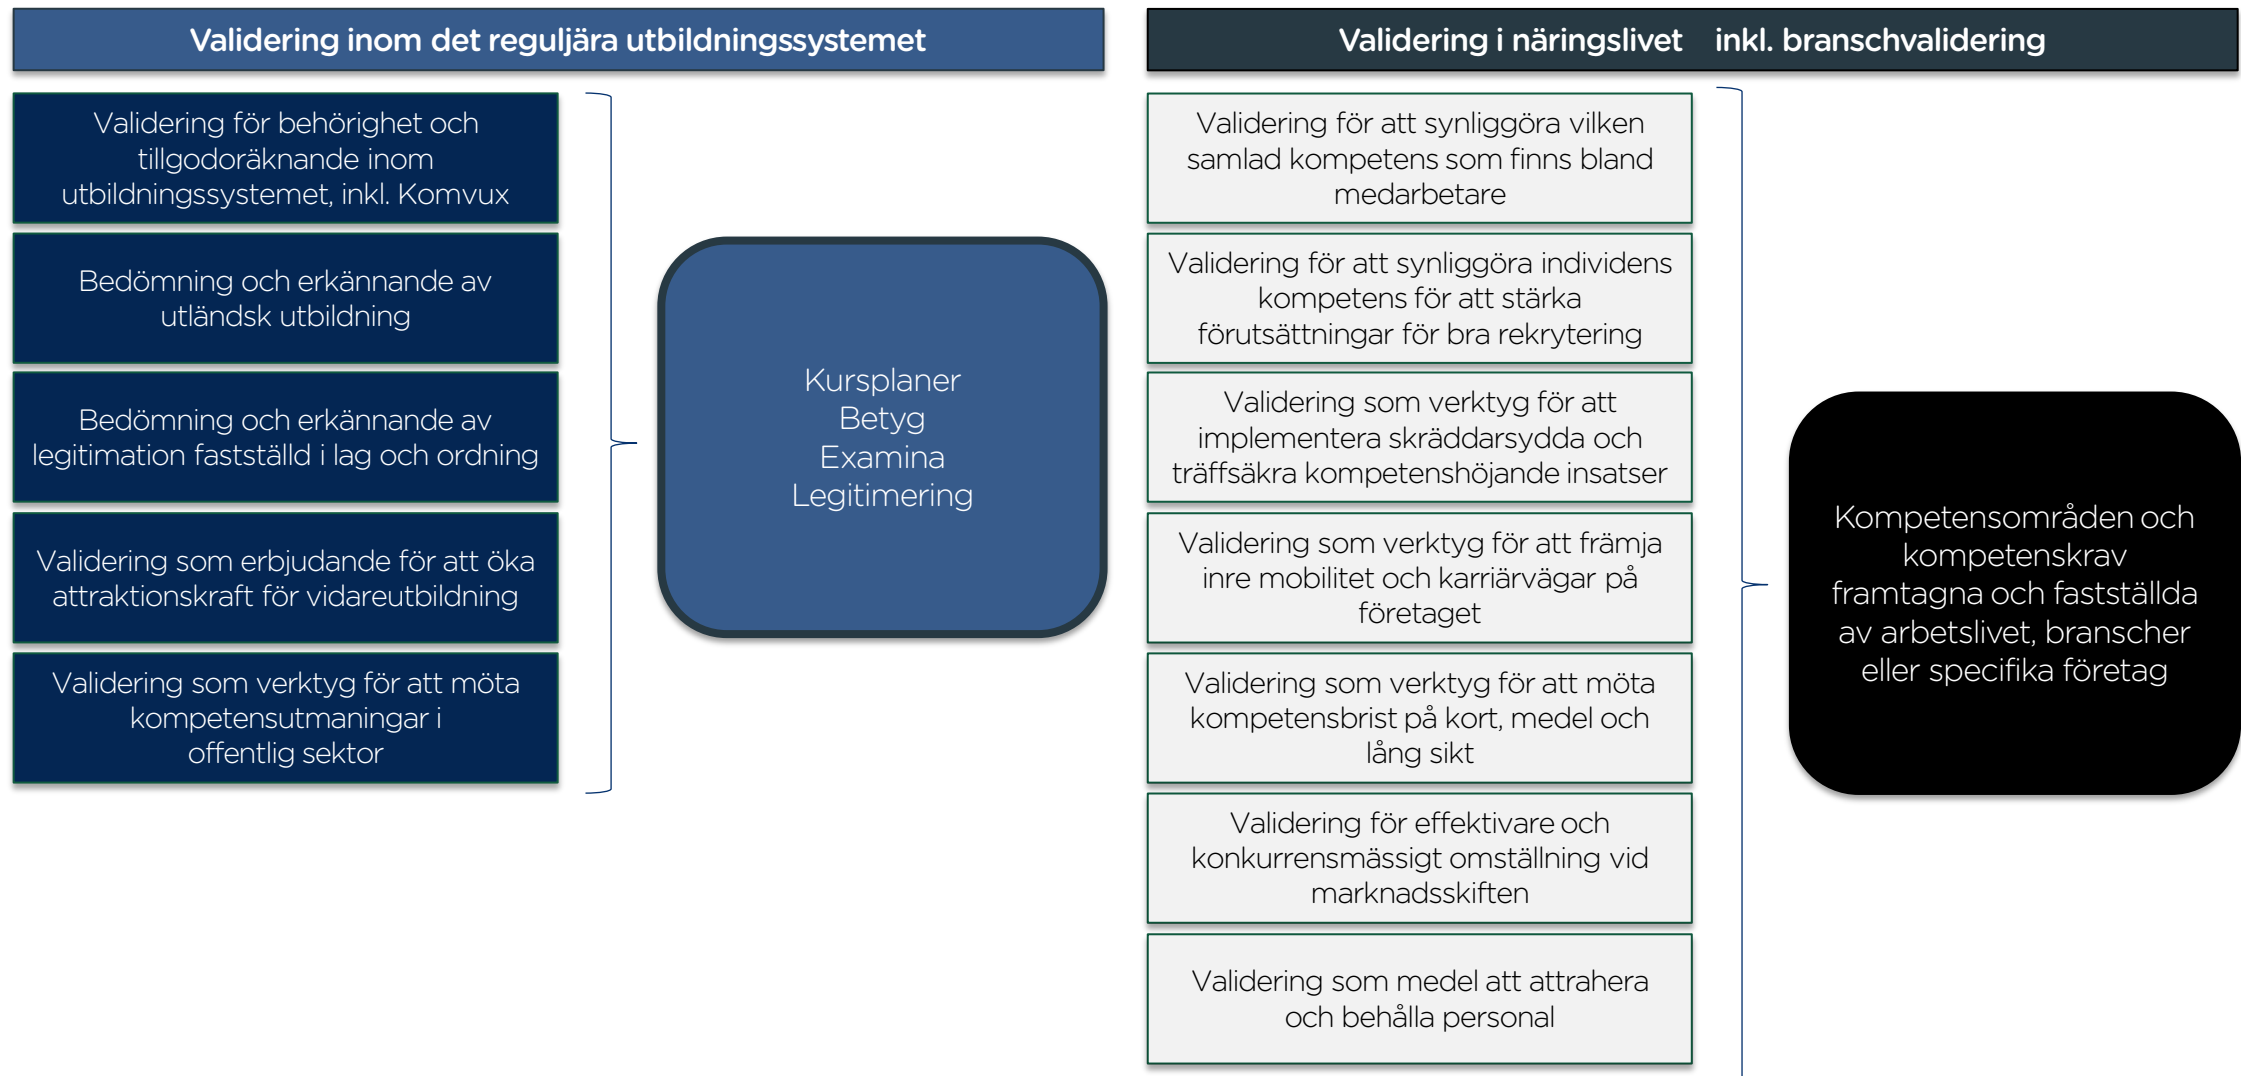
Validering inom det reguljära utbildningssystemet

Validering för behörighet och tillgodoräknande inom utbildningssystemet, inkl. Komvux

Bedömning och erkännande av utländsk utbildning

Bedömning och erkännande av legitimation fastställd i lag och ordning

Validering som erbjudande för att öka attraktionskraft för vidareutbildning

Validering som verktyg för att möta kompetensutmaningar i offentlig sektor

Kursplaner
Betyg
Examina
Legitimering

Validering i näringslivet inkl. branschvalidering

Validering för att synliggöra vilken samlad kompetens som finns bland medarbetare

Validering för att synliggöra individens kompetens för att stärka förutsättningar för bra rekrytering

Validering som verktyg för att implementera skräddarsydda och träffsäkra kompetenshöjande insatser

Validering som verktyg för att främja inre mobilitet och karriärvägar på företaget

Validering som verktyg för att möta kompetensbrist på kort, medel och lång sikt

Validering för effektivare och konkurrensmässigt omställning vid marknadsskiften

Validering som medel att attrahera och behålla personal

Kompetensområden och kompetenskrav framtagna och fastställda av arbetslivet, branscher eller specifika företag